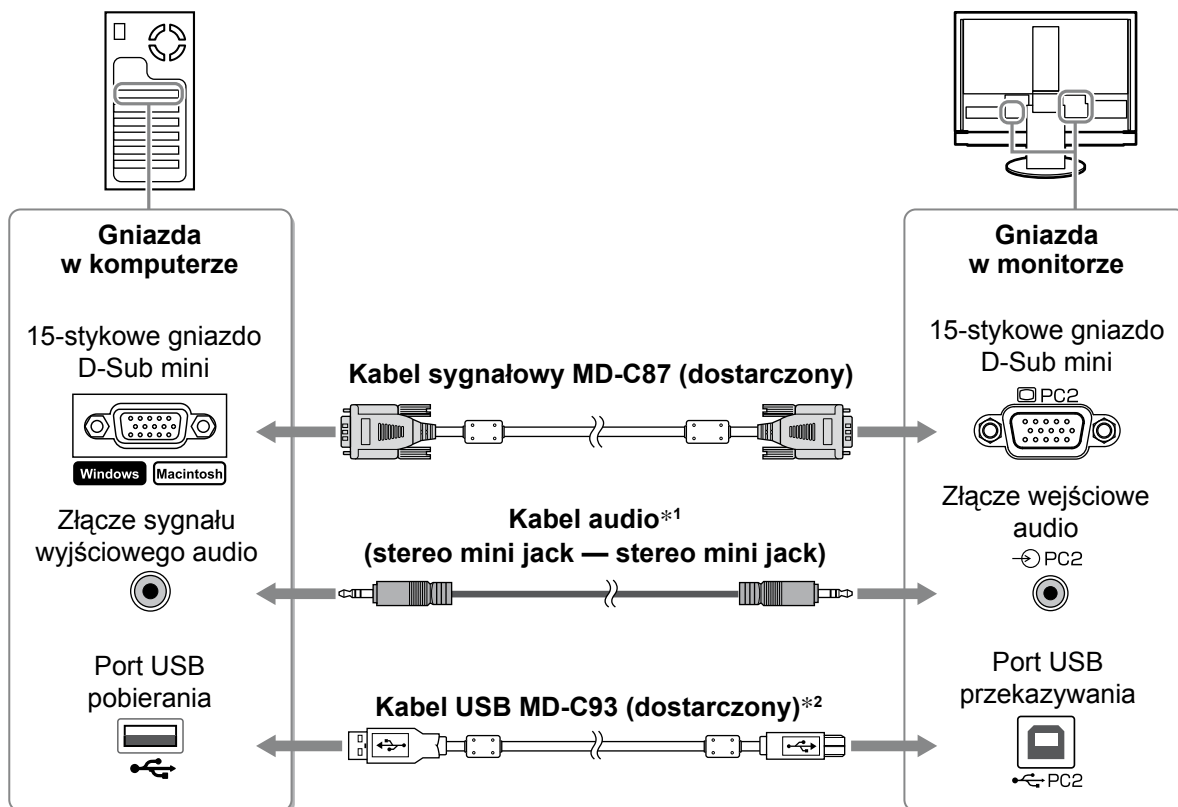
Gniazda w komputerze

15-stykowe gniazdo D-Sub mini

Windows Macintosh

Złącze sygnału wyjściowego audio

Port USB pobierania

Kabel sygnałowy MD-C87 (dostarczony)

Kabel audio*¹ (stereo mini jack — stereo mini jack)

Kabel USB MD-C93 (dostarczony)*²

Gniazda w monitorze

15-stykowe gniazdo D-Sub mini

PC2

Złącze wejściowe audio

PC2

Port USB przekazywania

PC2